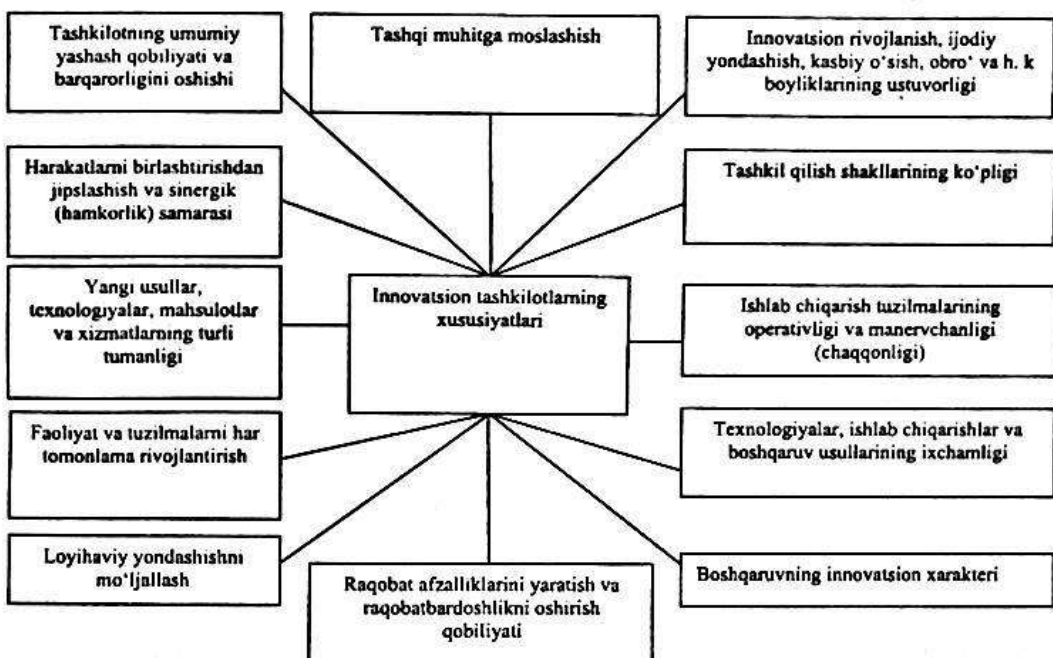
Tashkilotning umumiy yashash qobiliyati va barqarorligini oshishi

Tashqi muhitga moslashish

Innovatsion rivojlanish, ijodiy yondashish, kasbiy o'sish, obro' va h. k boyliklarining ustuvorligi

Harakatlarni birlashtirishdan jipslashish va sinergik (hamkorlik) samarasi

Tashkil qilish shakllarining ko'pligi

Yangi usullar, texnologiyalar, mahsulotlar va xizmatlarning turli tumanligi

Innovatsion tashkilotlarning xususiyatlari

Ishlab chiqarish tuzilmalarining operativligi va manervchanligi (chaqqonligi)

Faoliyat va tuzilmalarni har tomonlama rivojlantirish

Texnologiyalar, ishlab chiqarishlar va boshqaruv usullarining ixchamligi

Loyihaviy yondashishni mo'ljallash

Raqobat afzalliklarini yaratish va raqobatbardoshlikni oshirish qobiliyati

Boshqaruvning innovatsion xarakteri